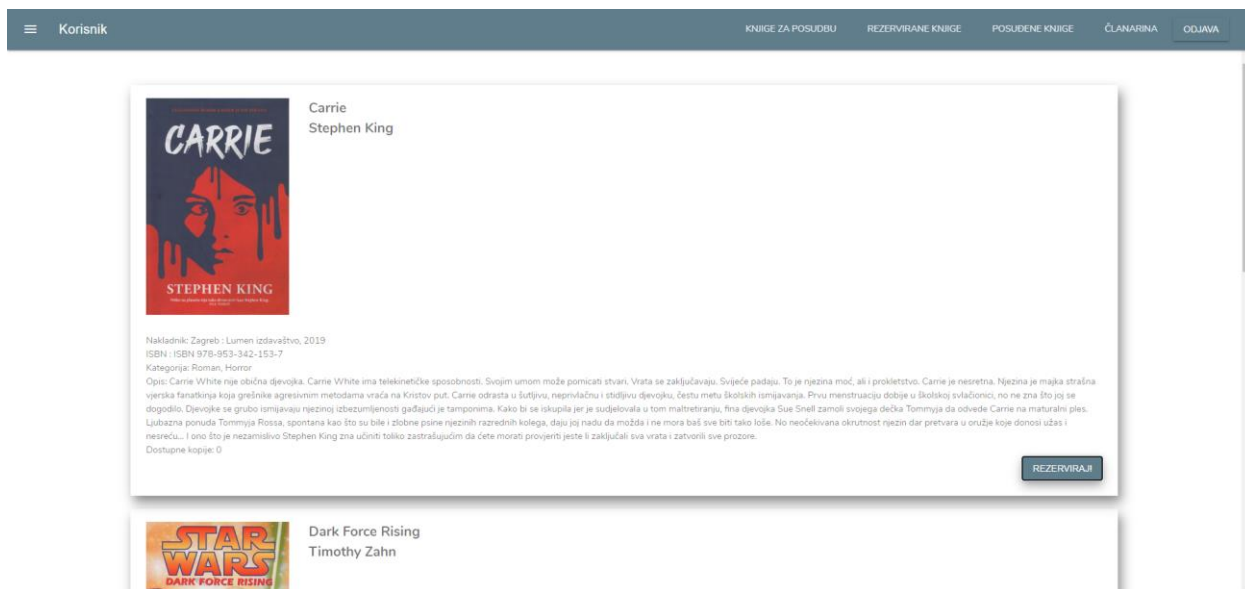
Korisnik

KNJIGE ZA POSUDBU REZERVIRANE KNJIGE POSUĐENE KNJIGE ČLANARINA ODJAVA

CARRIE
STEPHEN KING

Carrie
Stephen King

Nakladnik: Zagreb : Lumen izdavaštvo, 2019
ISBN : ISBN 978-953-342-153-7
Kategorija: Roman, Horror
Opis: Carrie White nije obična djevojka. Carrie White ima telekinetičke sposobnosti. Svojim umom može pomicati stvari. Vrata se zaključavaju. Svijeće padaju. To je njezina moć, ali i prokletstvo. Carrie je nesretna. Njezina je majka strašna vjerska fanatkinja koja grešnike agresivnim metodama vraća na Kristov put. Carrie odrasta u šutljivu, neprivlačnu i stidljivu djevojku, čestu metu školskih ismijavanja. Prvu menstruaciju dobije u školskoj svlačionici, no ne zna što joj se događa. Djevojke se grubo ismijavaju njezinoj izbezumljenosti gađajući je tamponima. Kako bi se iskupila jer je sudjelovala u tom maltretiranju, fina djevojka Sue Snell zamoli svojega dečka Tommyja da odvede Carrie na maturalni ples. Ljubazna ponuda Tommyja Rossa, spontana kao što su bile i zlobne psine njezinih razrednih kolega, daju joj nadu da možda i ne mora baš sve biti tako loše. No neočekivana okrutnost njezin dar pretvara u oružje koje donosi užas i nesreću... I ono što je nezamislivo Stephen King zna učiniti toliko zastrašujućim da ćete morati provjeriti jeste li zaključali sva vrata i zatvorili sve prozore.
Dostupne kopije: 0

REZERVIRAJ

STAR WARS
DARK FORCE RISING

Dark Force Rising
Timothy Zahn